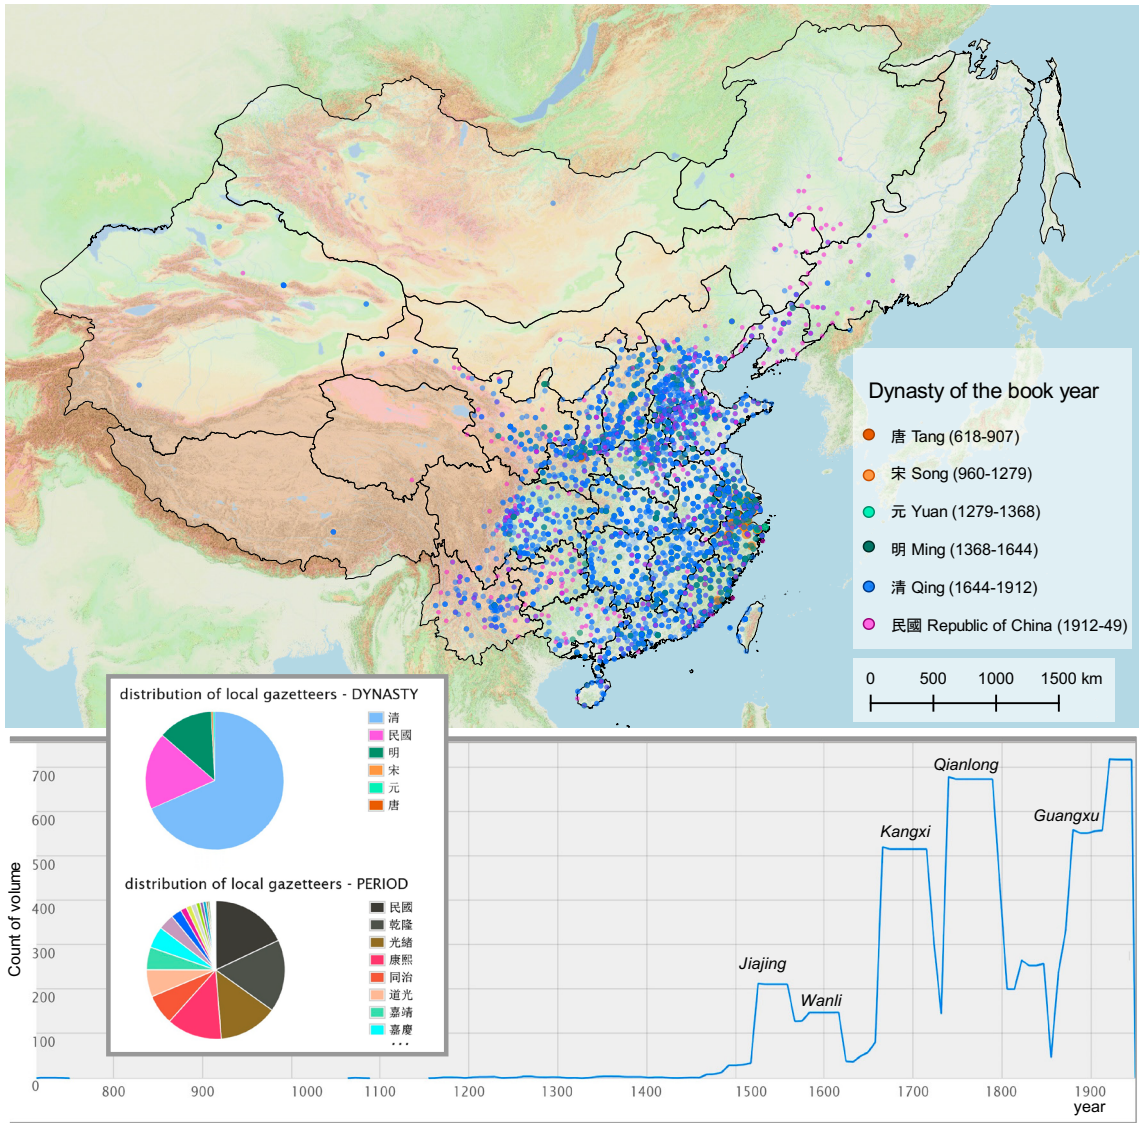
Dynasty of the book year
唐 Tang (618-907)
宋 Song (960-1279)
元 Yuan (1279-1368)
明 Ming (1368-1644)
清 Qing (1644-1912)
民國 Republic of China (1912-49)

0 500 1000 1500 km

distribution of local gazetteers - DYNASTY
清
民國
明
宋
元
唐

distribution of local gazetteers - PERIOD
民國
乾隆
光緒
康熙
同治
道光
嘉靖
嘉慶
...

Count of volume
700
600
500
400
300
200
100
0
800
900
1000
1100
1200
1300
1400
1500
1600
1700
1800
1900
year

Jiajing
Wanli
Kangxi
Qianlong
Guangxu